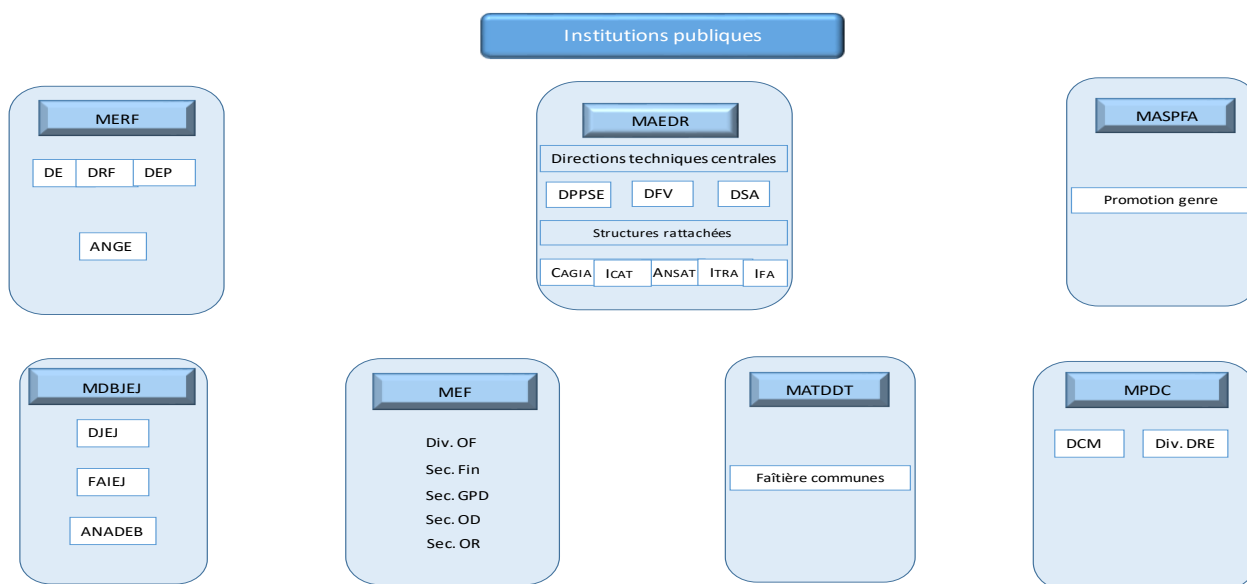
Institutions publiques

MERF

DE DRF DEP

ANGE

MAEDR

Directions techniques centrales

DPPSE DFV DSA

Structures rattachées

CAGIA ICAT ANSAT ITRA IFA

MASPFA

Promotion genre

MDBJEJ

DJEJ

FAIEJ

ANADEB

MEF

Div. OF

Sec. Fin

Sec. GPD

Sec. OD

Sec. OR

MATDDT

Faîtière communes

MPDC

DCM Div. DRE